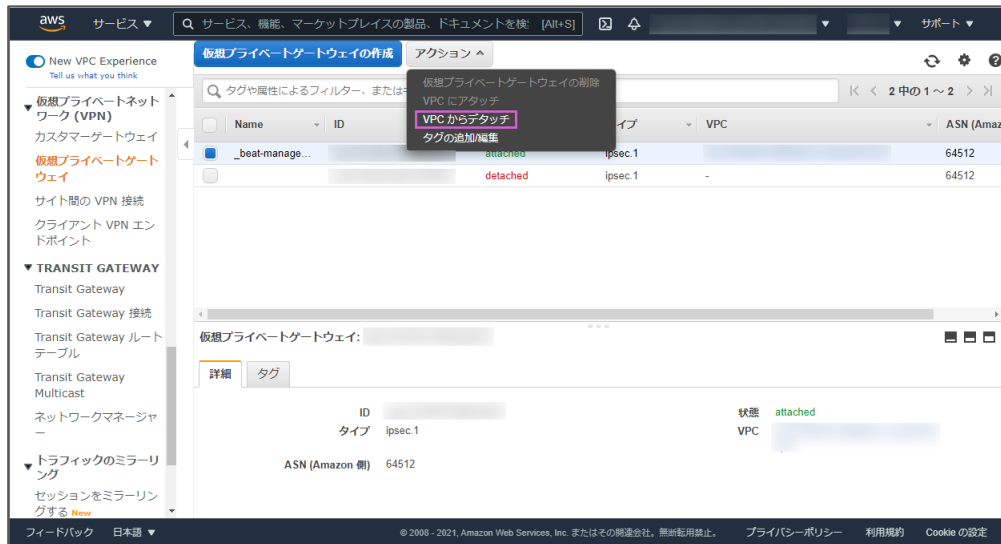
aws サービス ▼ サービス、機能、マーケットプレイスの製品、ドキュメントを検 [Alt+S] ▼ ▼ サポート ▼

New VPC Experience
Tell us what you think

▼ 仮想プライベートネットワーク (VPN)
カスタマーゲートウェイ
仮想プライベートゲートウェイ
サイト間の VPN 接続
クライアント VPN エンドポイント

▼ TRANSIT GATEWAY
Transit Gateway
Transit Gateway 接続
Transit Gateway ルートテーブル
Transit Gateway Multicast
ネットワークマネージャー

▼ トラフィックのミラーリング
セッションをミラーリングする New

仮想プライベートゲートウェイの作成 アクション ^

仮想プライベートゲートウェイの削除
VPC にアタッチ
VPC からデタッチ
タグの追加/編集

タグや属性によるフィルター、または

2 中の 1 ～ 2

| | Name | ID | | タイプ | VPC | ASN (Amaz |
|---|---|---|---|---|---|---|
| | _beat-manage... | | attached | ipsec.1 | | 64512 |
| | | | detached | ipsec.1 | - | 64512 |

仮想プライベートゲートウェイ:

詳細 タグ

ID
タイプ ipsec.1
ASN (Amazon 側) 64512
状態 attached
VPC

フィードバック 日本語 ▼ © 2008 - 2021, Amazon Web Services, Inc. またはその関連会社。無断転用禁止。 プライバシーポリシー 利用規約 Cookie の設定